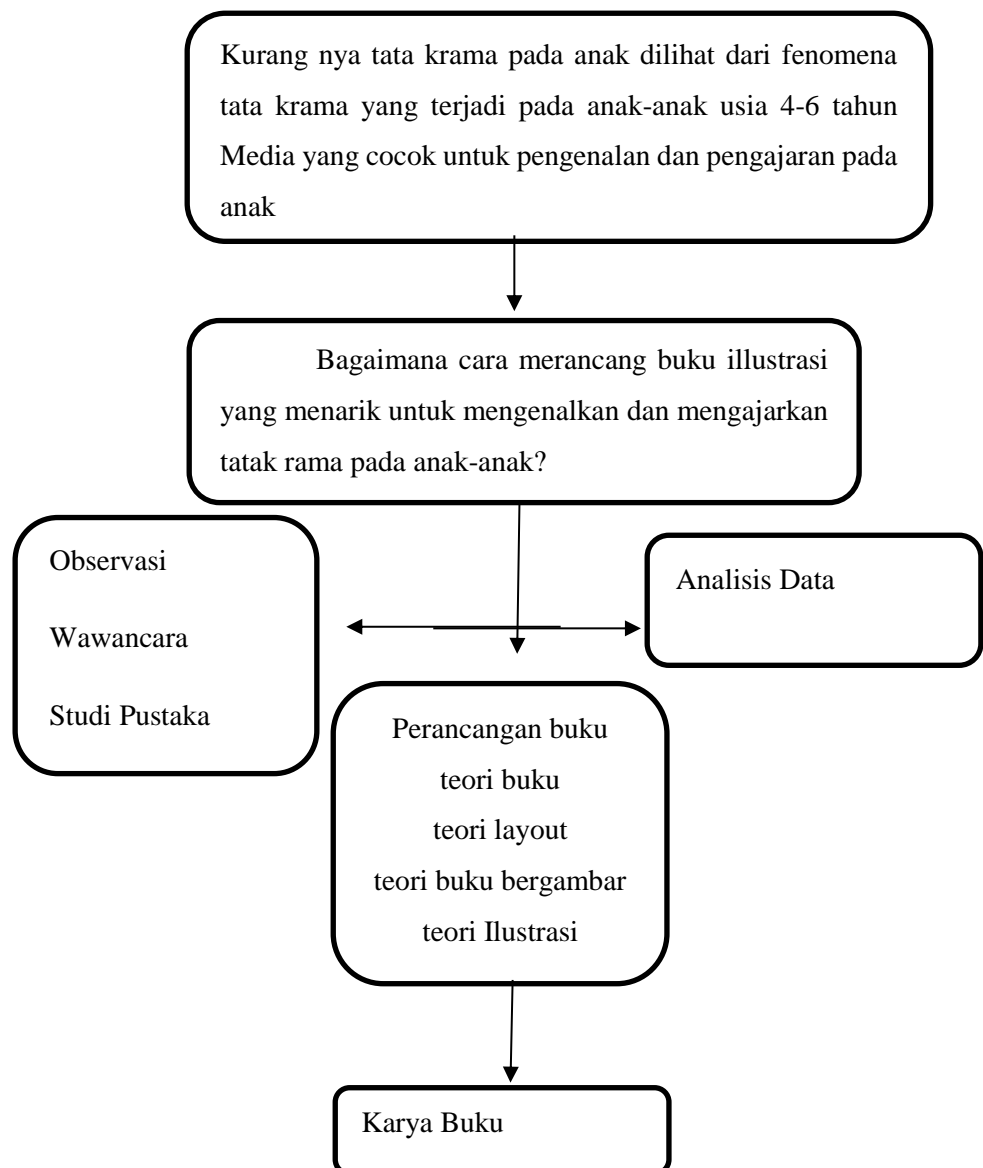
Kurang nya tata krama pada anak dilihat dari fenomena tata krama yang terjadi pada anak-anak usia 4-6 tahun Media yang cocok untuk pengenalan dan pengajaran pada anak

Bagaimana cara merancang buku illustrasi yang menarik untuk mengenalkan dan mengajarkan tatak rama pada anak-anak?

Observasi

Wawancara

Studi Pustaka

Analisis Data

Perancangan buku
teori buku
teori layout
teori buku bergambar
teori Ilustrasi

Karya Buku